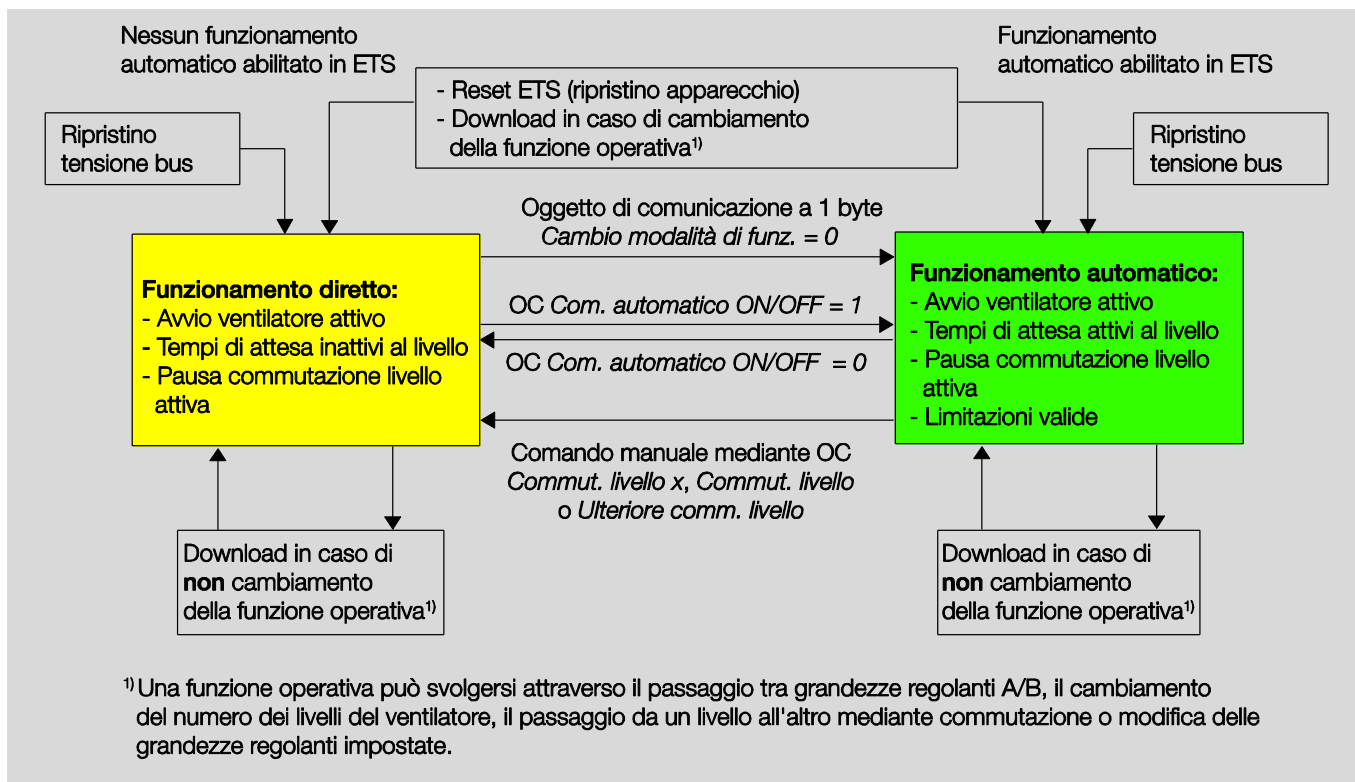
Nessun funzionamento automatico abilitato in ETS

- Reset ETS (ripristino apparecchio)
- Download in caso di cambiamento della funzione operativa$^{1)}$

Funzionamento automatico abilitato in ETS

Ripristino tensione bus

Ripristino tensione bus

Oggetto di comunicazione a 1 byte
*Cambio modalità di funz. = 0*

**Funzionamento diretto:**
- Avvio ventilatore attivo
- Tempi di attesa inattivi al livello
- Pausa commutazione livello attiva

OC *Com. automatico ON/OFF = 1*

OC *Com. automatico ON/OFF = 0*

**Funzionamento automatico:**
- Avvio ventilatore attivo
- Tempi di attesa attivi al livello
- Pausa commutazione livello attiva
- Limitazioni valide

Comando manuale mediante OC *Commut. livello x*, *Commut. livello* o *Ulteriore comm. livello*

Download in caso di **non** cambiamento della funzione operativa$^{1)}$

Download in caso di **non** cambiamento della funzione operativa$^{1)}$

$^{1)}$ Una funzione operativa può svolgersi attraverso il passaggio tra grandezze regolanti A/B, il cambiamento del numero dei livelli del ventilatore, il passaggio da un livello all'altro mediante commutazione o modifica delle grandezze regolanti impostate.